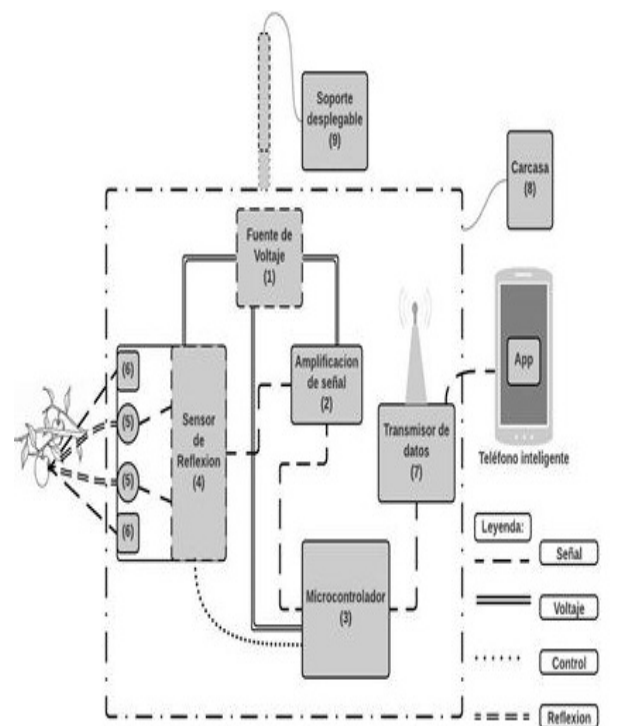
Soporte desplegable (9)

Carcasa (8)

Fuente de Voltaje (1)

App

Amplificacion de señal (2)

(6)

(5)

Sensor de Reflexion (4)

(5)

(6)

Transmisor de datos (7)

Teléfono inteligente

Leyenda:

Señal

Microcontrolador (3)

Voltaje

Control

Reflexion